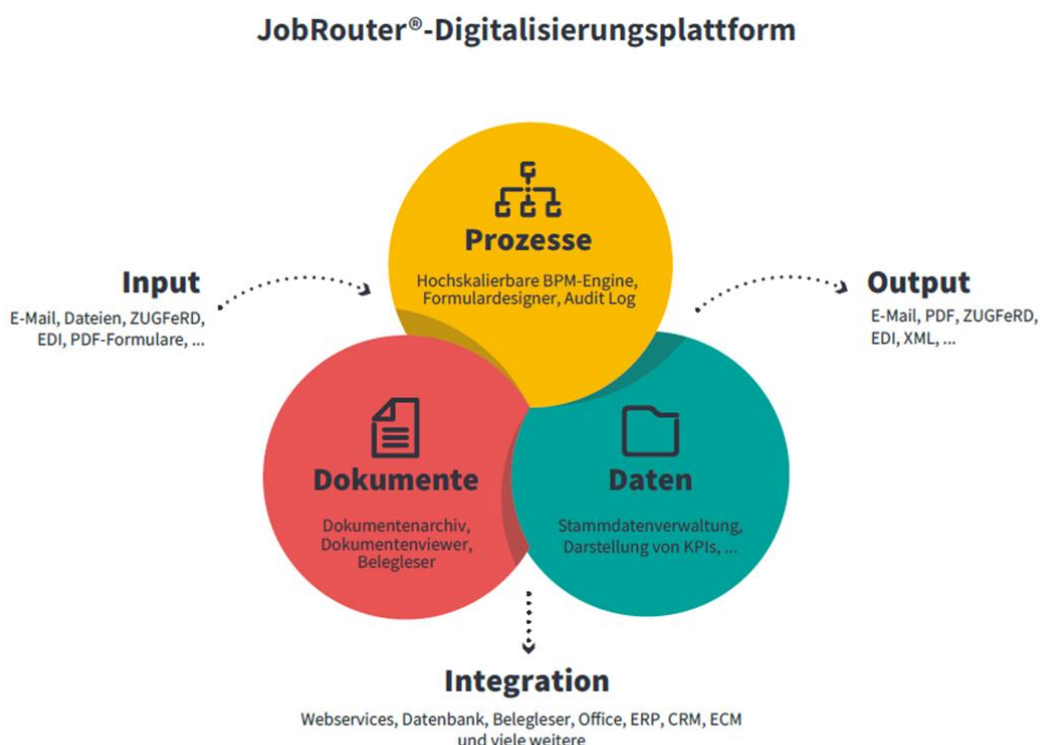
JobRouter®-Digitalisierungsplattform

Input
E-Mail, Dateien, ZUGFeRD, EDI, PDF-Formulare, ...

Prozesse
Hochskalierbare BPM-Engine, Formulardesigner, Audit Log

Output
E-Mail, PDF, ZUGFeRD, EDI, XML, ...

Dokumente
Dokumentenarchiv, Dokumentenviewer, Belegleser

Daten
Stammdatenverwaltung, Darstellung von KPIs, ...

Integration
Webservices, Datenbank, Belegleser, Office, ERP, CRM, ECM und viele weitere